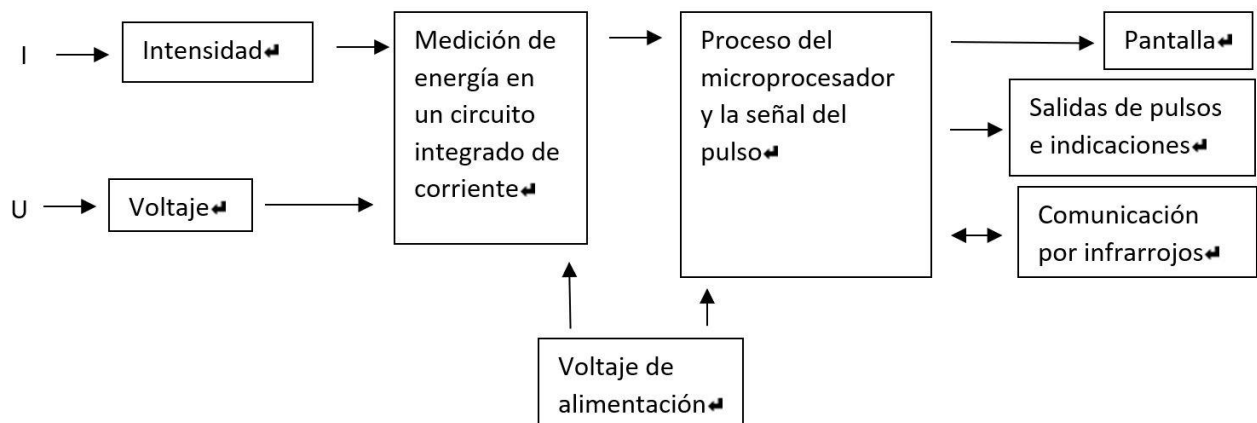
I

Intensidad↵

U

Voltaje↵

Medición de energía en un circuito integrado de corriente↵

Proceso del microprocesador y la señal del pulso↵

Pantalla↵

Salidas de pulsos e indicaciones↵

Comunicación por infrarrojos↵

Voltaje de alimentación↵